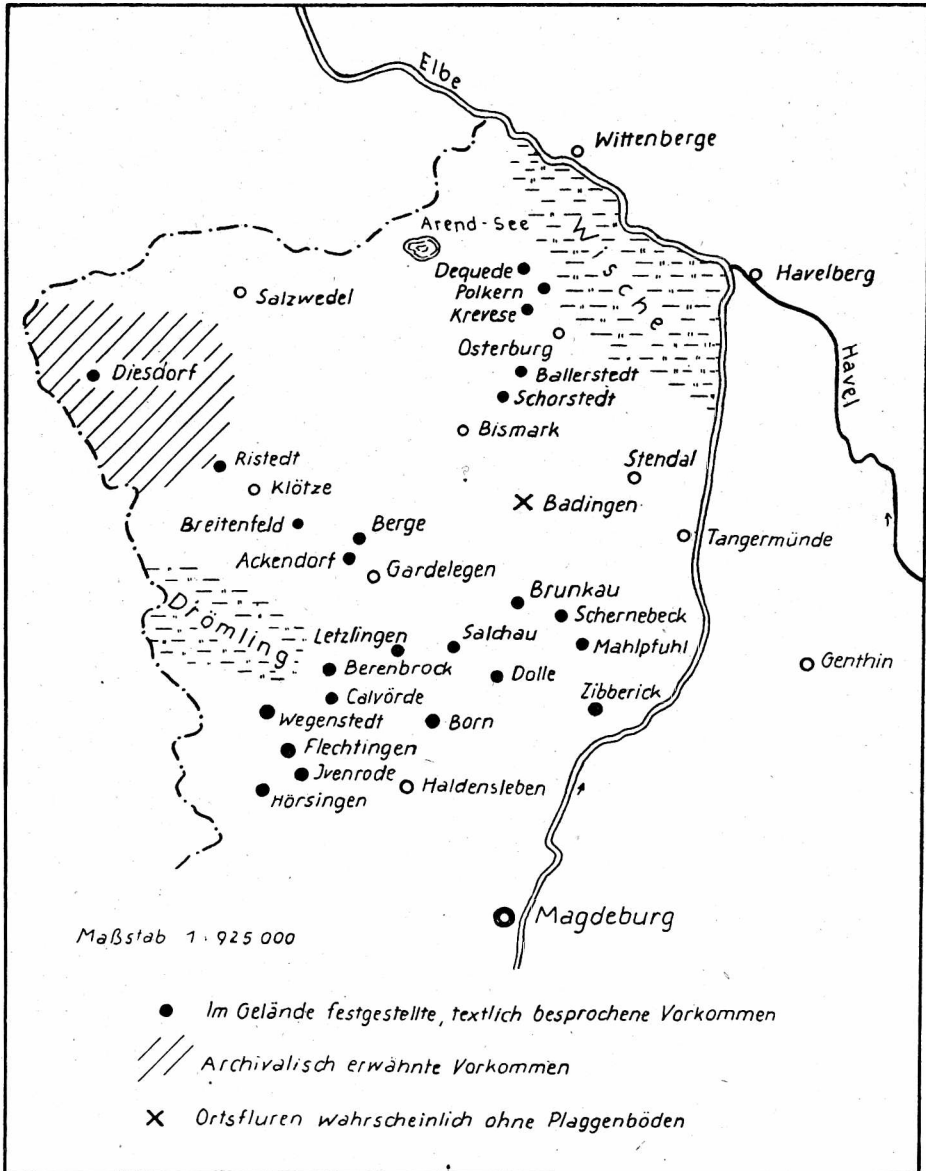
Elbe
Wittenberge
Arend-See
Wische
Havelberg
Havel
Dequede
Polkern
Krevese
Salzwedel
Osterburg
Diesdorf
Ballerstedt
Schorstedt
Bismark
Ristedt
Stendal
Klötze
Badingen
Breitenfeld
Berge
Tangermünde
Ackendorf
Gardelegen
Drömling
Brunkau
Schernebeck
Letzlingen
Salchau
Mahlpfuhl
Genthin
Berenbrock
Dolle
Calvörde
Zibberick
Wegenstedt
Born
Flechtingen
Jvenrode
Haldensleben
Hörsingen
Magdeburg
Maßstab 1:925 000

Im Gelände festgestellte, textlich besprochene Vorkommen

Archivalisch erwähnte Vorkommen

Ortsfluren wahrscheinlich ohne Plaggenböden